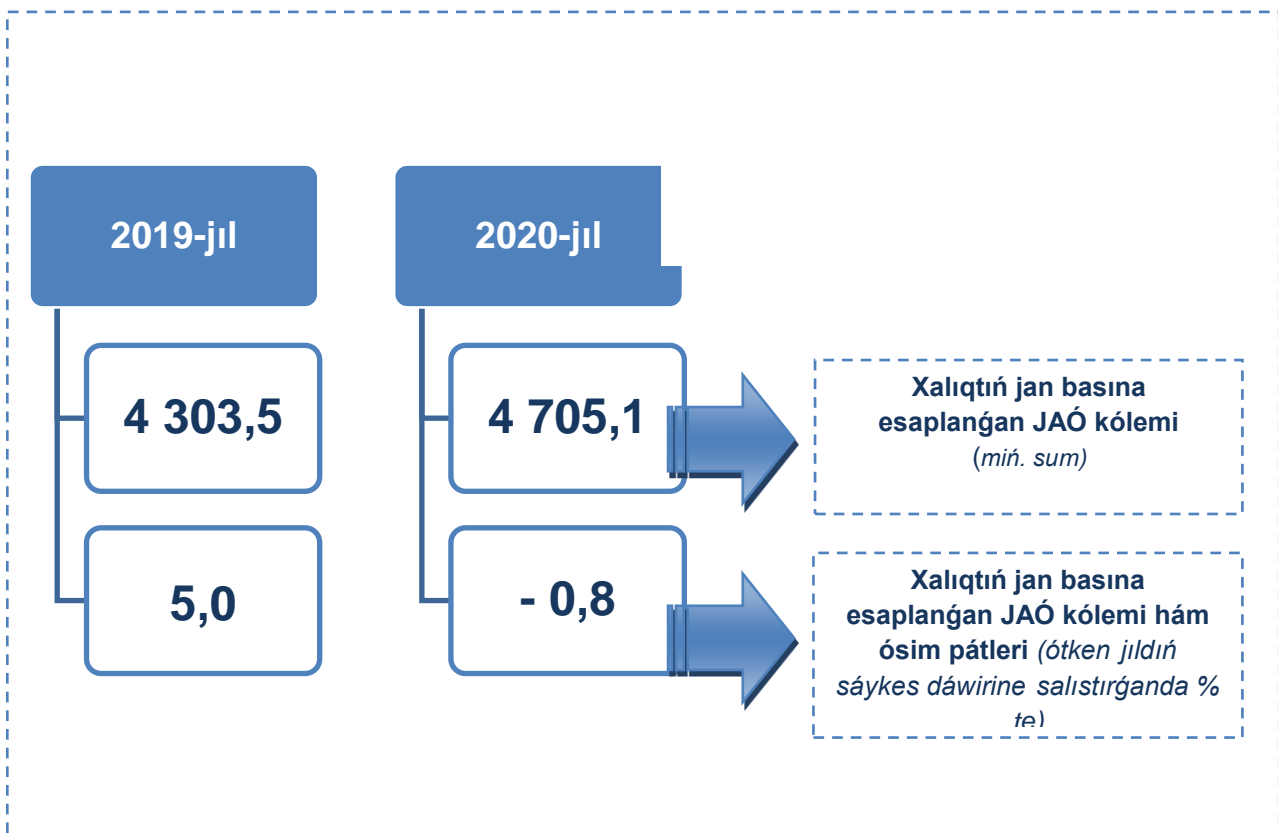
2019-jıl

2020-jıl

4 303,5

4 705,1

5,0

- 0,8

Xalıqtıń jan basına esaplanǵan JAÓ kólemi (mıń. sum)

Xalıqtıń jan basına esaplanǵan JAÓ kólemi hám ósim pátleri (ótken jıldıń sáykes dáwirine salıstırǵanda % te)